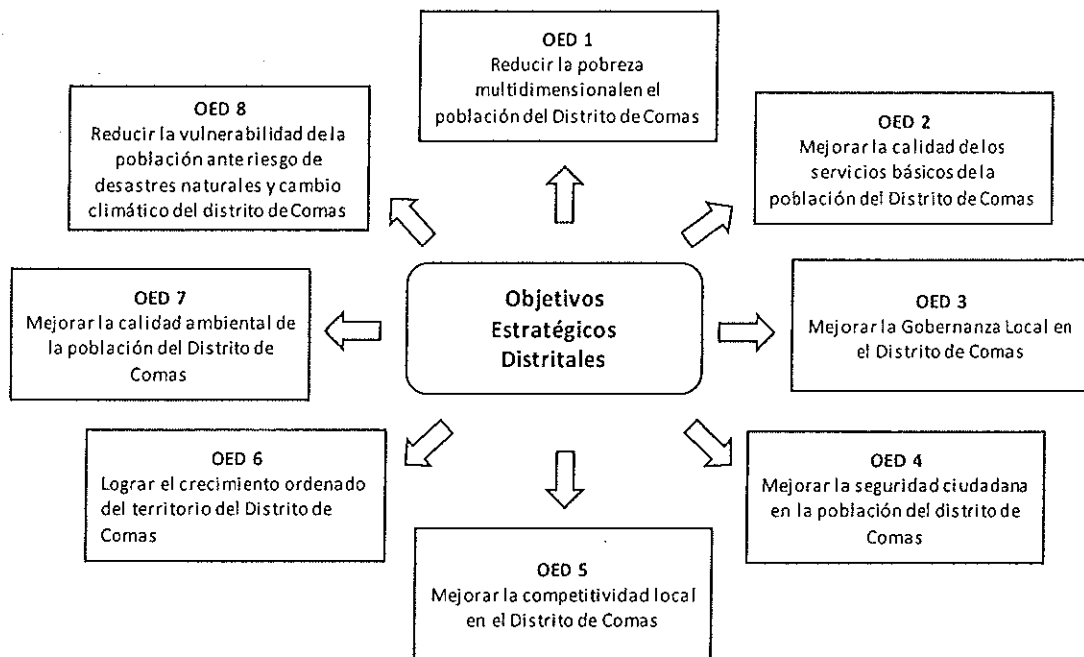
OED 1
Reducir la pobreza multidimensionalen el población del Distrito de Comas

OED 8
Reducir la vulnerabilidad de la población ante riesgo de desastres naturales y cambio climático del distrito de Comas

OED 2
Mejorar la calidad de los servicios básicos de la población del Distrito de Comas

OED 7
Mejorar la calidad ambiental de la población del Distrito de Comas

Objetivos Estratégicos Distritales

OED 3
Mejorar la Gobernanza Local en el Distrito de Comas

OED 6
Lograr el crecimiento ordenado del territorio del Distrito de Comas

OED 4
Mejorar la seguridad ciudadana en la población del distrito de Comas

OED 5
Mejorar la competitividad local en el Distrito de Comas